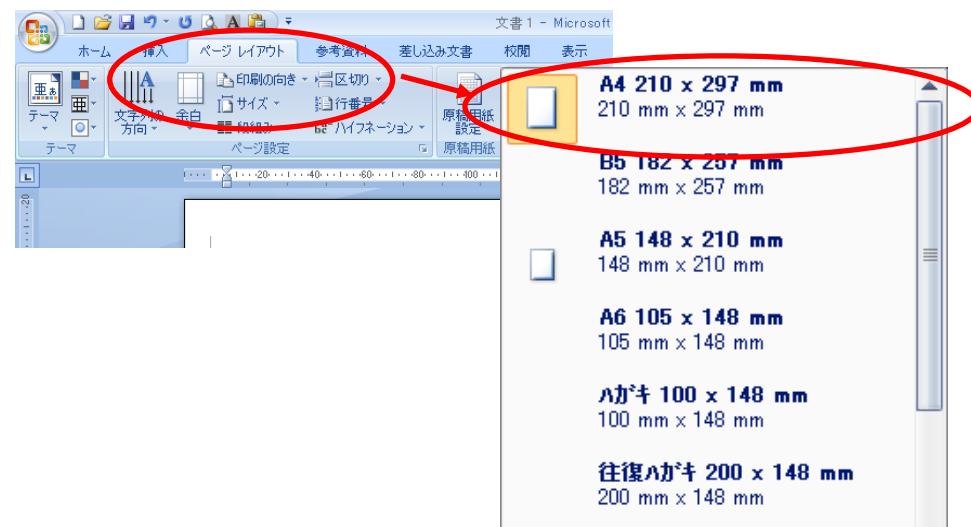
文書 1 - Microsoft

ホーム 挿入 ページ レイアウト 参考資料 差し込み文書 校閲 表示

テーマ
テーマ
文字列の方向
余白
印刷の向き
サイズ
段組み
区切り
行番号
ハイフネーション
ページ設定
原稿用紙設定
原稿用紙

A4 210 x 297 mm
210 mm x 297 mm

B5 182 x 257 mm
182 mm x 257 mm

A5 148 x 210 mm
148 mm x 210 mm

A6 105 x 148 mm
105 mm x 148 mm

ハガキ 100 x 148 mm
100 mm x 148 mm

往復ハガキ 200 x 148 mm
200 mm x 148 mm